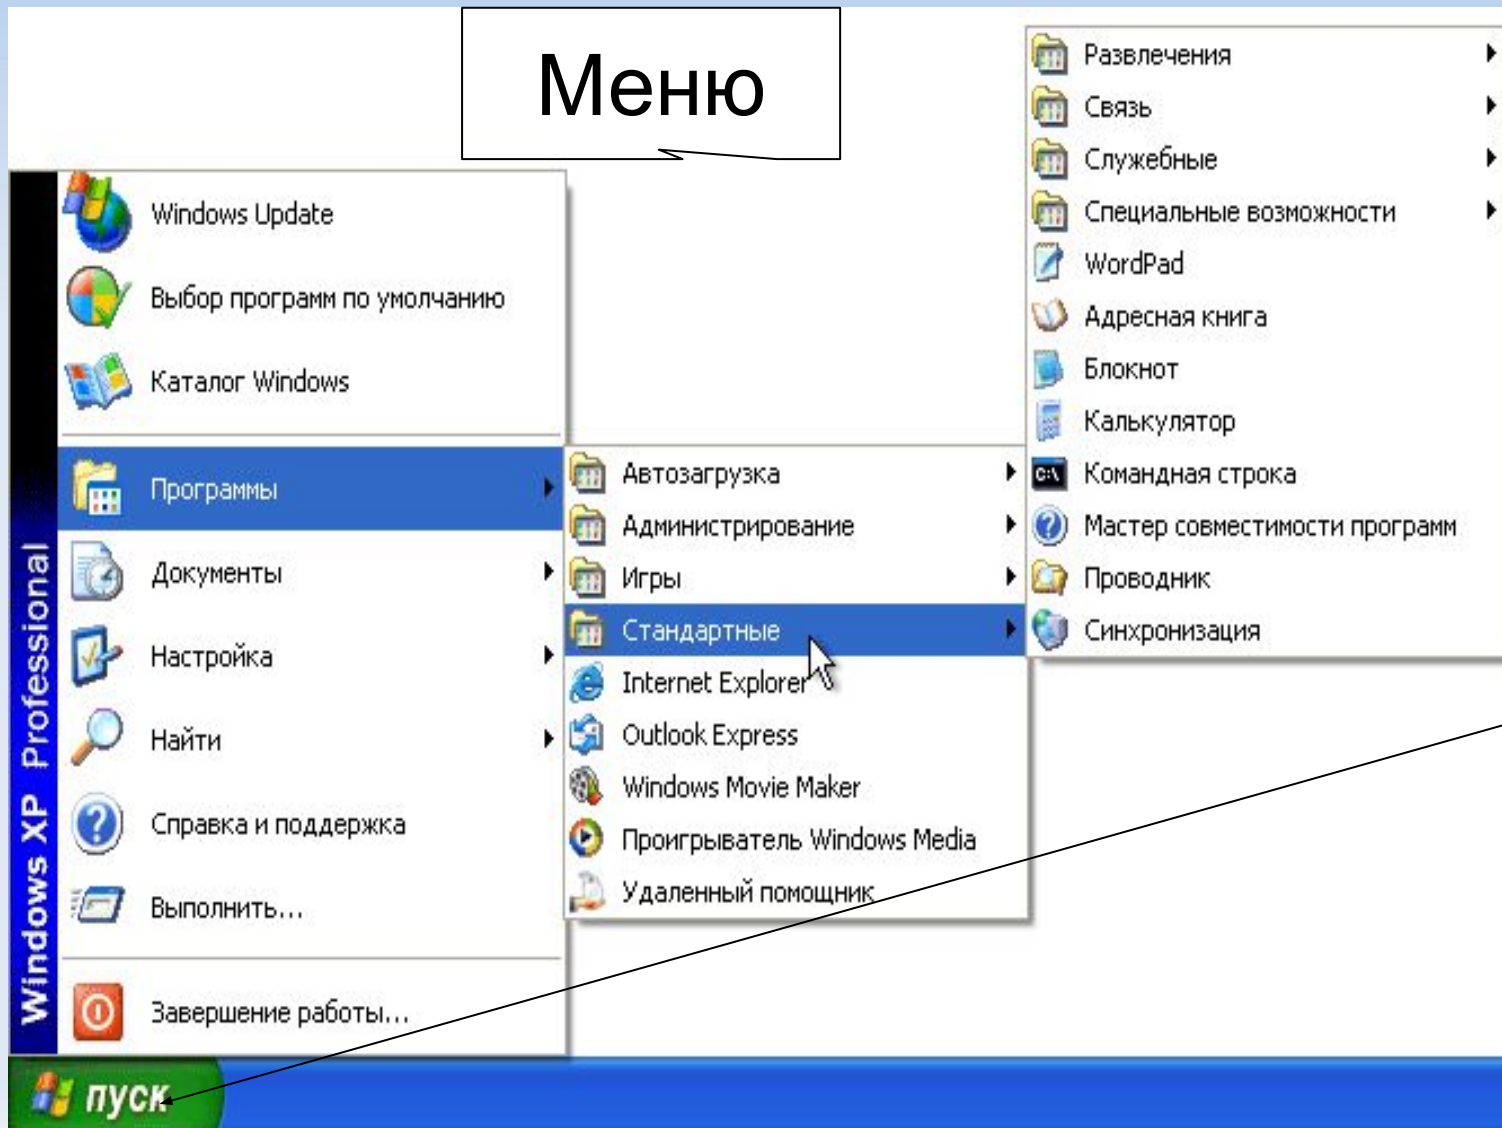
Меню

Windows XP Professional

Windows Update
Выбор программ по умолчанию
Каталог Windows
Программы
Документы
Настройка
Найти
Справка и поддержка
Выполнить...
Завершение работы...

Автозагрузка
Администрирование
Игры
Стандартные
Internet Explorer
Outlook Express
Windows Movie Maker
Проигрыватель Windows Media
Удаленный помощник

Развлечения
Связь
Служебные
Специальные возможности
WordPad
Адресная книга
Блокнот
Калькулятор
Командная строка
Мастер совместимости программ
Проводник
Синхронизация

пуск